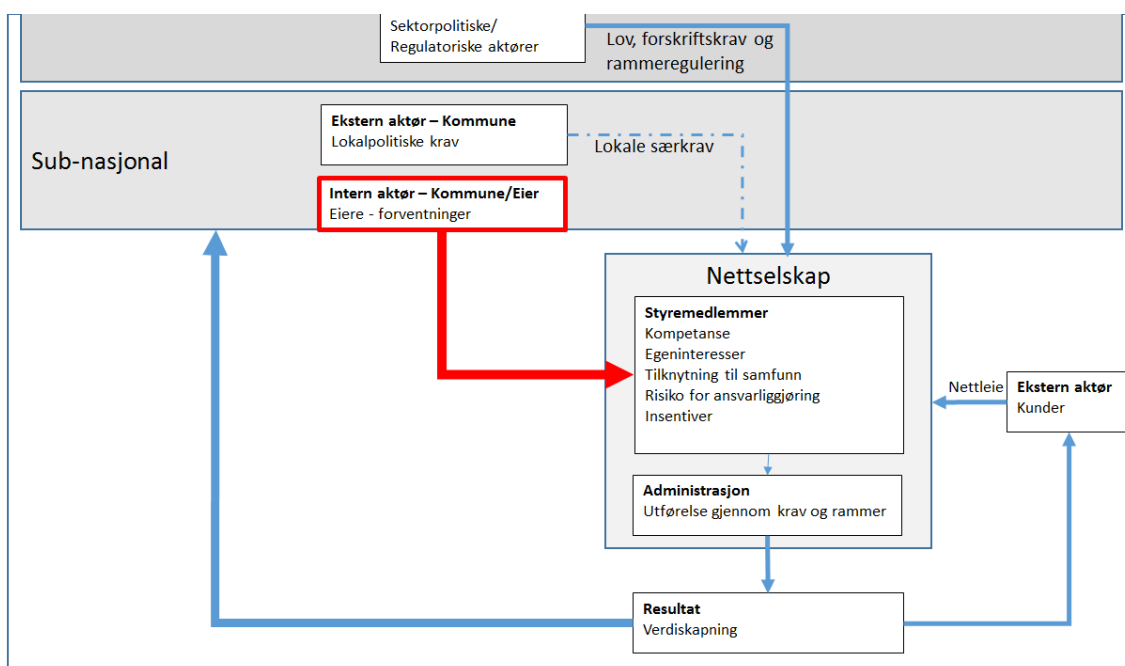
Sektorpolitiske/
Regulatoriske aktører

Lov, forskriftskrav og rammeregulering

Sub-nasjonal

Ekstern aktør – Kommune
Lokalpolitiske krav

Lokale særkrav

Intern aktør – Kommune/Eier
Eiere - forventninger

Nettselskap

Styremedlemmer
Kompetanse
Egeninteresser
Tilknytning til samfunn
Risiko for ansvarliggjøring
Insentiver

Nettleie

Ekstern aktør
Kunder

Administrasjon
Utførelse gjennom krav og rammer

Resultat
Verdiskapning